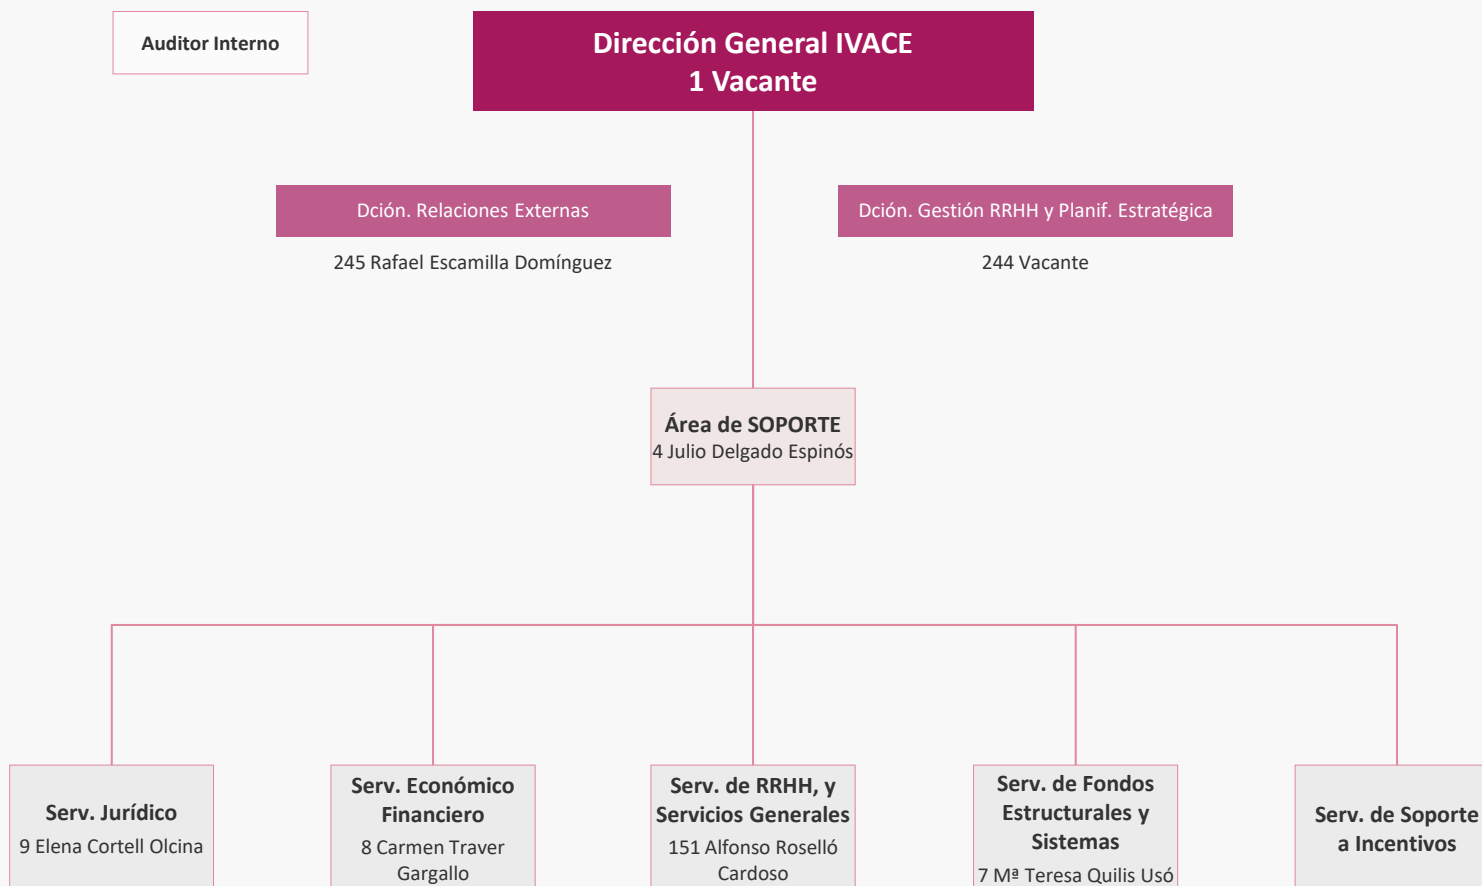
Auditor Interno

Dirección General IVACE
1 Vacante

Dción. Relaciones Externas
245 Rafael Escamilla Domínguez

Dción. Gestión RRHH y Planif. Estratégica
244 Vacante

Área de SOPORTE
4 Julio Delgado Espinós

Serv. Jurídico
9 Elena Cortell Olcina

Serv. Económico Financiero
8 Carmen Traver Gargallo

Serv. de RRHH, y Servicios Generales
151 Alfonso Roselló Cardoso

Serv. de Fondos Estructurales y Sistemas
7 Mª Teresa Quilis Usó

Serv. de Soporte a Incentivos